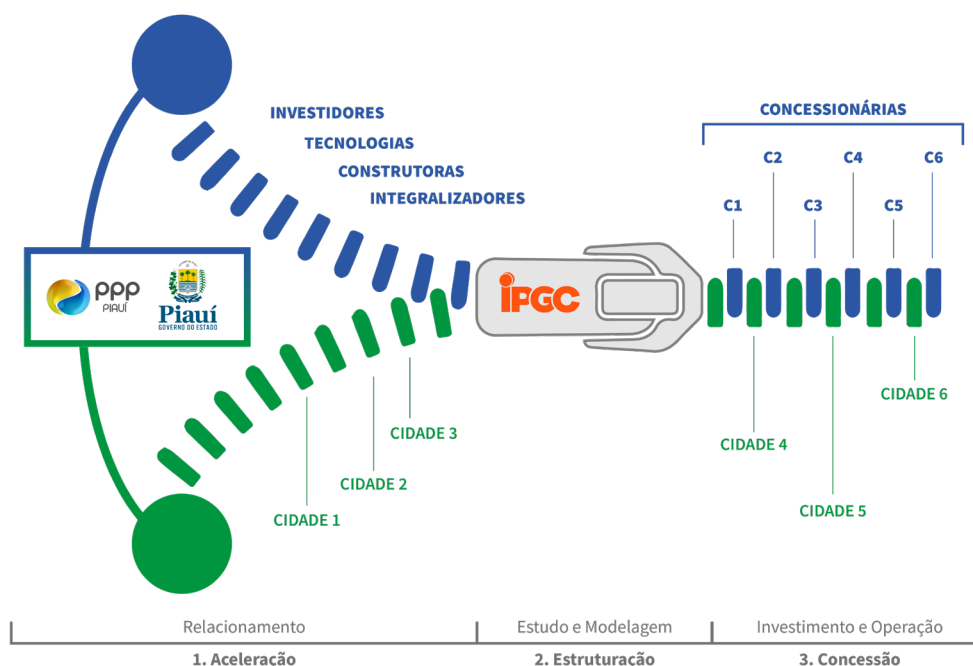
INVESTIDORES
TECNOLOGIAS
CONSTRUTORAS
INTEGRALIZADORES

PPP
PIAUÍ

Piauí
GOVERNO DO ESTADO

IPGC

CONCESSIONÁRIAS

C1
C2
C3
C4
C5
C6

CIDADE 1
CIDADE 2
CIDADE 3
CIDADE 4
CIDADE 5
CIDADE 6

Relacionamento
1. Aceleracão

Estudo e Modelagem
2. Estruturacão

Investimento e Operação
3. Concessão